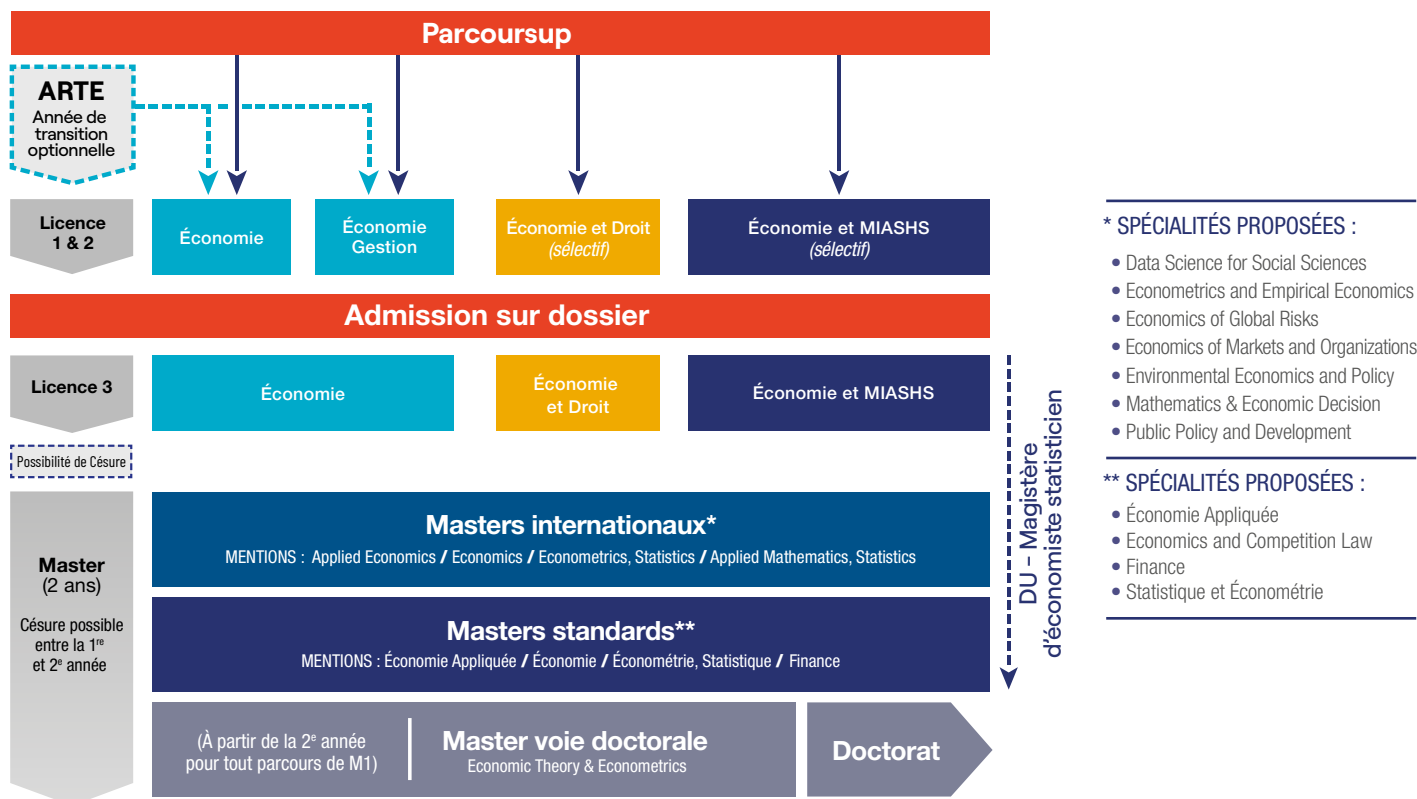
Parcoursup

ARTE
Année de transition optionnelle

Licence 1 & 2

Économie

Économie Gestion

Économie et Droit
(sélectif)

Économie et MIASHS
(sélectif)

Admission sur dossier

Licence 3

Économie

Économie et Droit

Économie et MIASHS

Possibilité de Césure

Master
(2 ans)

Césure possible entre la 1$^{re}$ et 2$^{e}$ année

Masters internationaux*
MENTIONS : Applied Economics / Economics / Econometrics, Statistics / Applied Mathematics, Statistics

Masters standards**
MENTIONS : Économie Appliquée / Économie / Économétrie, Statistique / Finance

(À partir de la 2$^{e}$ année pour tout parcours de M1)

Master voie doctorale
Economic Theory & Econometrics

Doctorat

DU – Magistère d'économiste statisticien

* SPÉCIALITÉS PROPOSÉES :
• Data Science for Social Sciences
• Econometrics and Empirical Economics
• Economics of Global Risks
• Economics of Markets and Organizations
• Environmental Economics and Policy
• Mathematics & Economic Decision
• Public Policy and Development

** SPÉCIALITÉS PROPOSÉES :
• Économie Appliquée
• Economics and Competition Law
• Finance
• Statistique et Économétrie